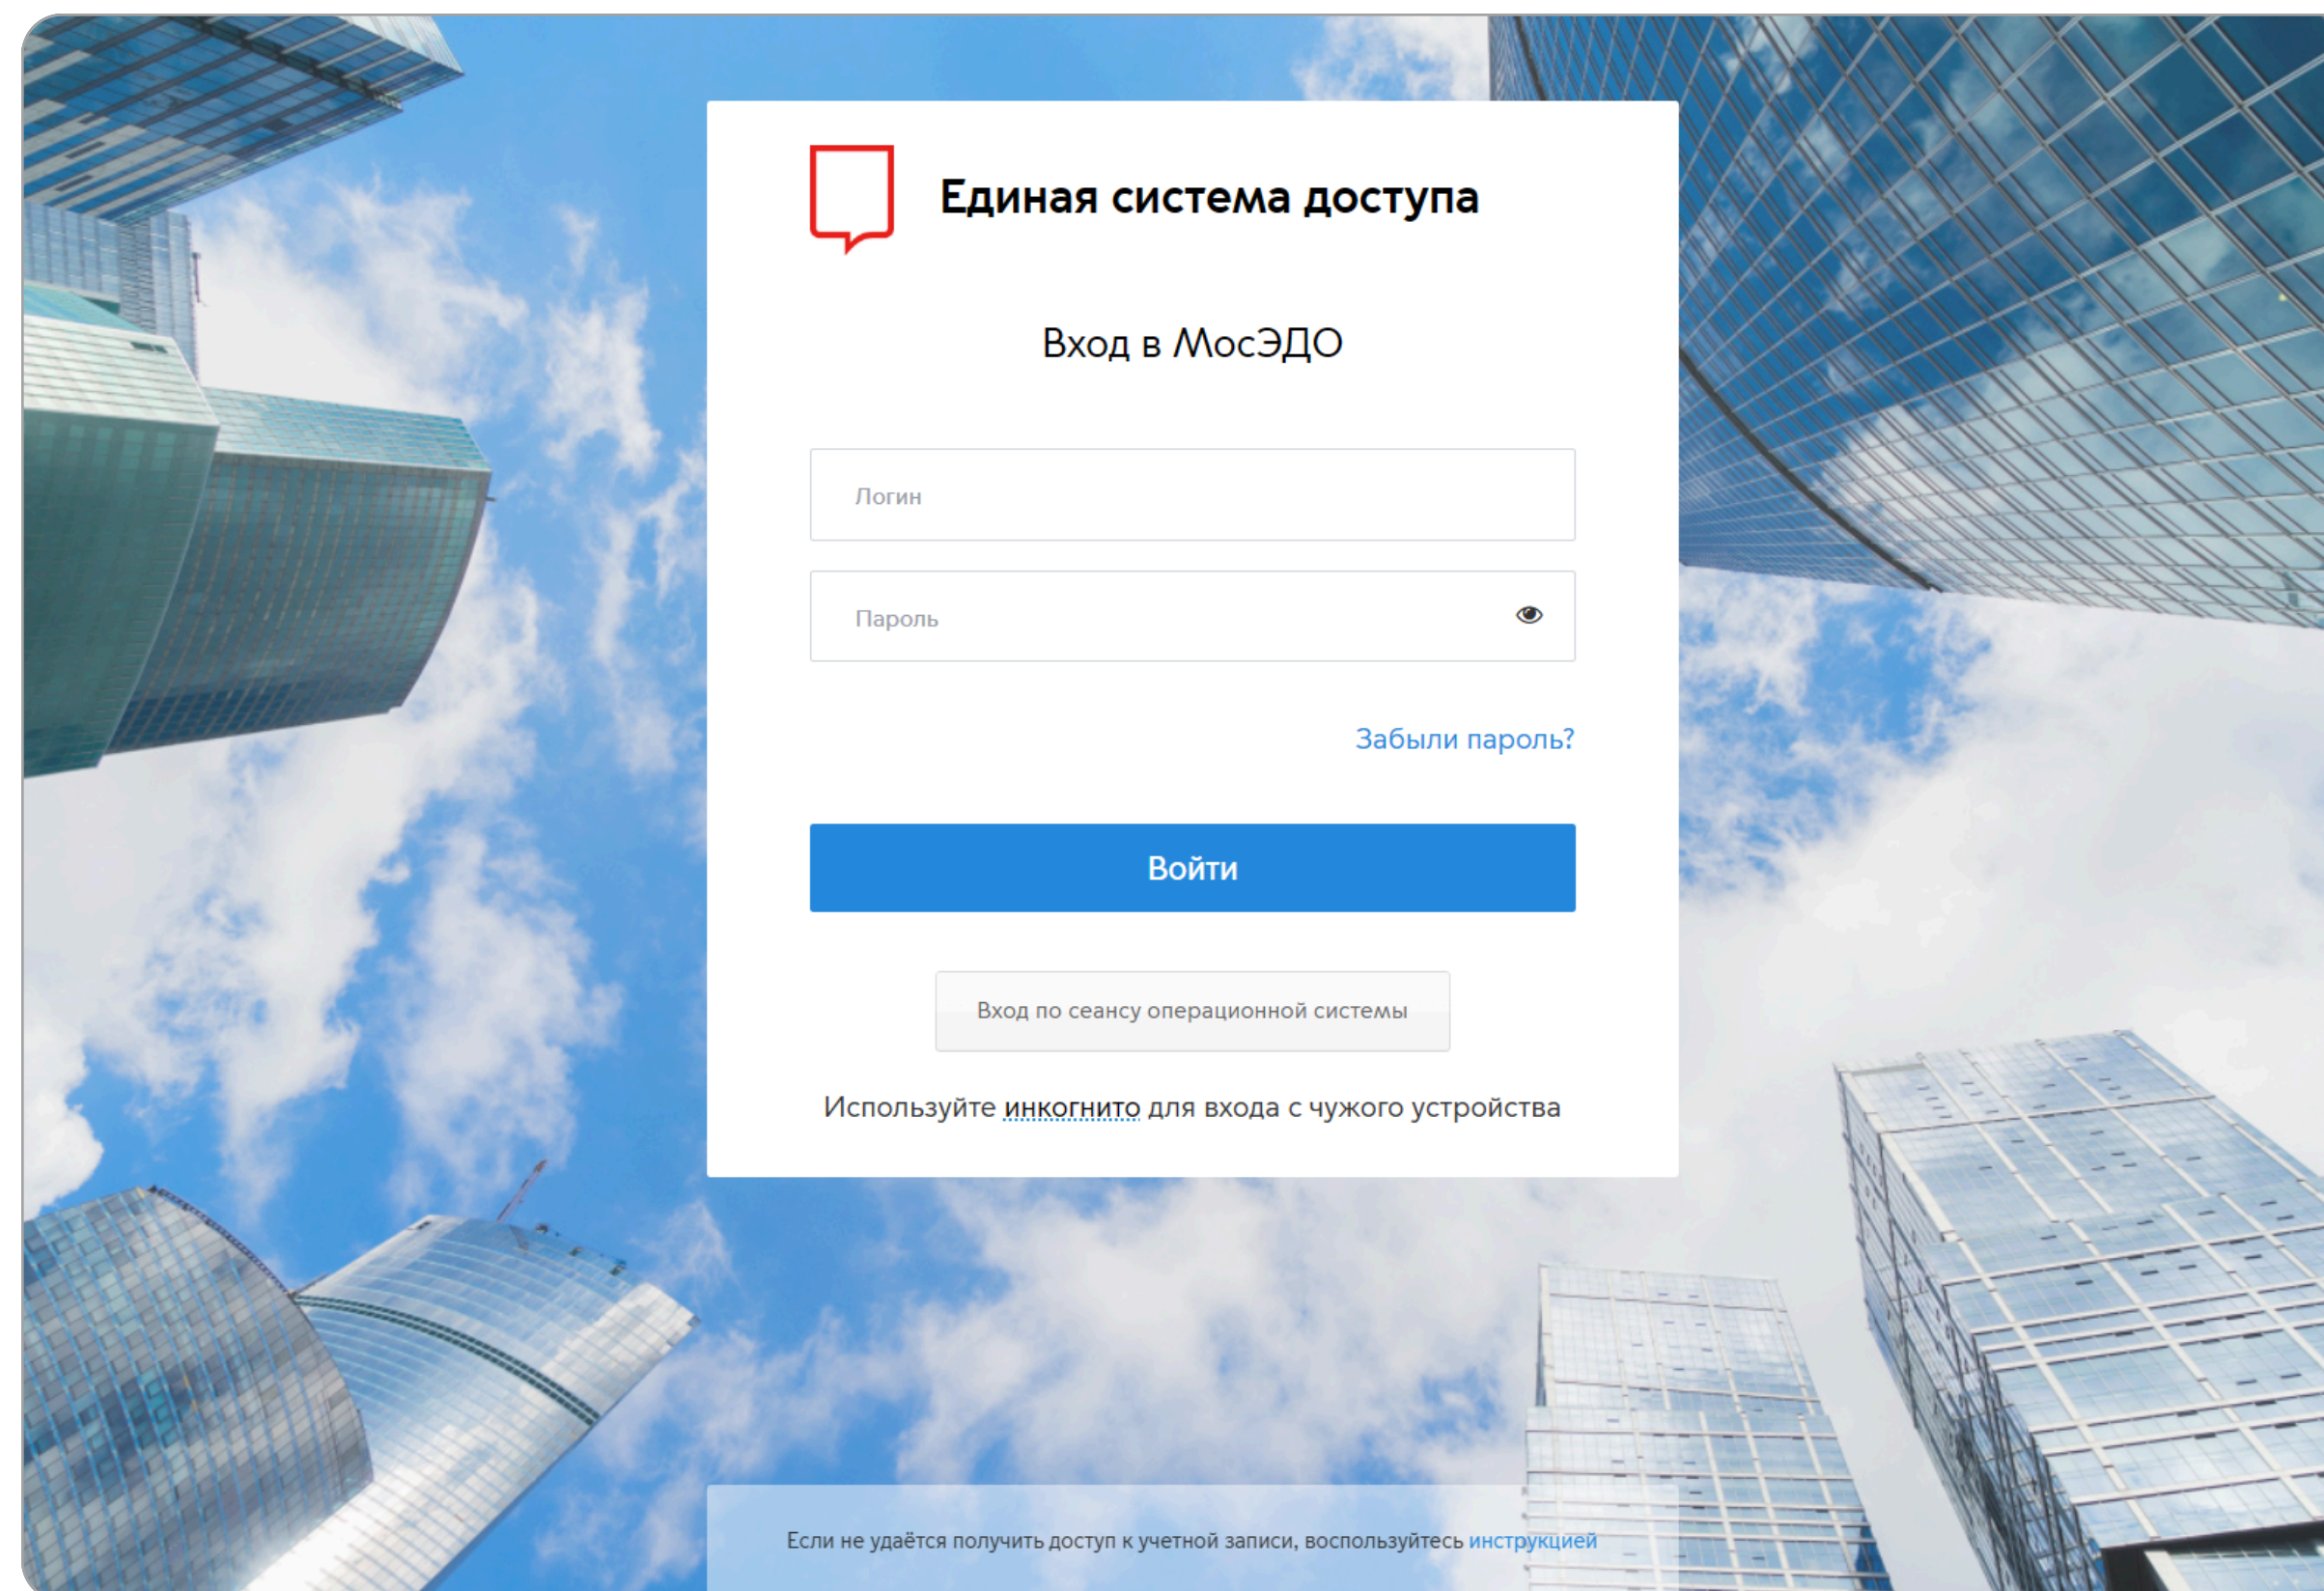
Единая система доступа

Вход в МосЭДО

Логин

Пароль

Забыли пароль?

Войти

Вход по сеансу операционной системы

Используйте инкогнито для входа с чужого устройства

Если не удаётся получить доступ к учетной записи, воспользуйтесь инструкцией